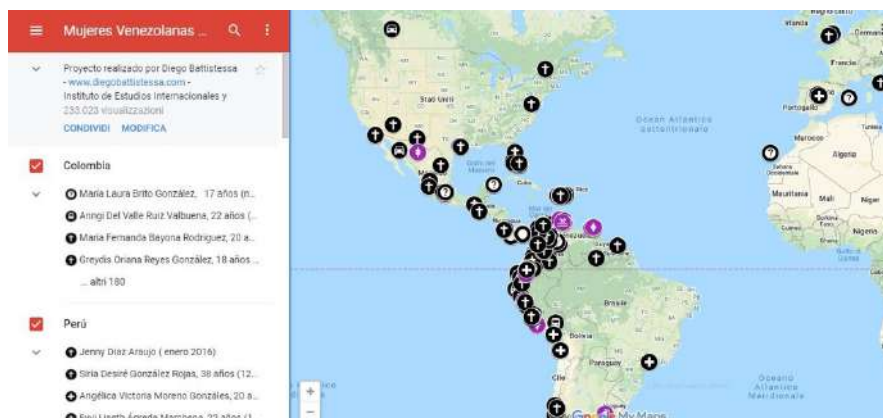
Mujeres Venezolanas ...

Proyecto realizado por Diego Battistessa - www.diegobattistessa.com - Instituto de Estudios Internacionales y
233.023 visualizzazioni
CONDIVIDI MODIFICA

Colombia
Maria Laura Brito González, 17 años (n...
Anngi Del Valle Ruiz Valbuena, 22 años (...
Maria Fernanda Bayona Rodriguez, 20 a...
Greydis Oriana Reyes González, 18 años ...
... altri 180

Perú
Jenny Diaz Araujo ( enero 2016)
Siria Desiré González Rojas, 38 años (12...
Angélica Victoria Moreno Gonzáles, 20 a...
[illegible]

Stati Uniti
Golfo del Messico
Cuba
Oceano Atlantico settentrionale
Francia
Portogallo
Marocco
Algeria
Sahara Occidentale
Mauritania
Mali
Niger
Burkina Faso
Nigeria
Brasile
Bolivia
Paraguay
Cile
Oceano Atlantico Meridionale
Google My Maps
+
−